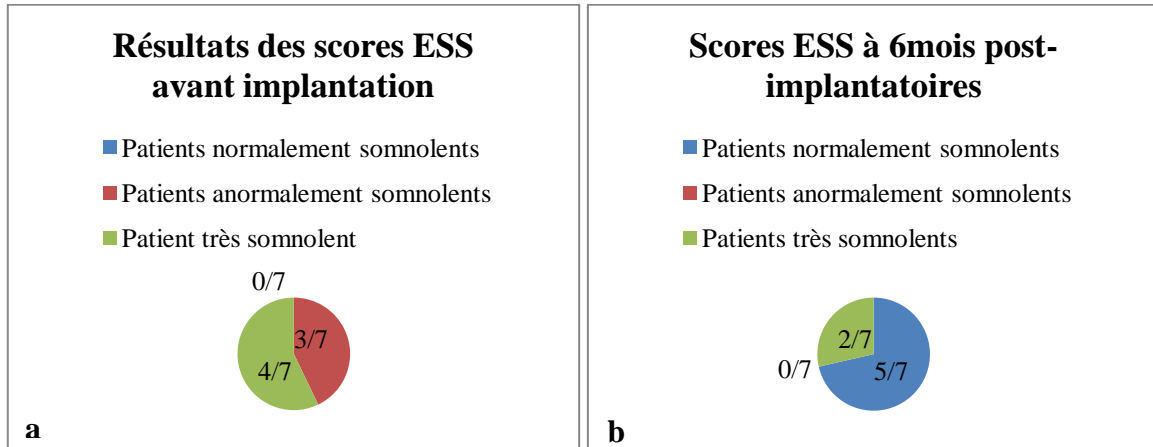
Résultats des scores ESS avant implantation

Patients normalement somnolents
Patients anormalement somnolents
Patient très somnolent

0/7
3/7
4/7

a

Scores ESS à 6mois post-implantatoires

Patients normalement somnolents
Patients anormalement somnolents
Patients très somnolents

2/7
0/7
5/7

b